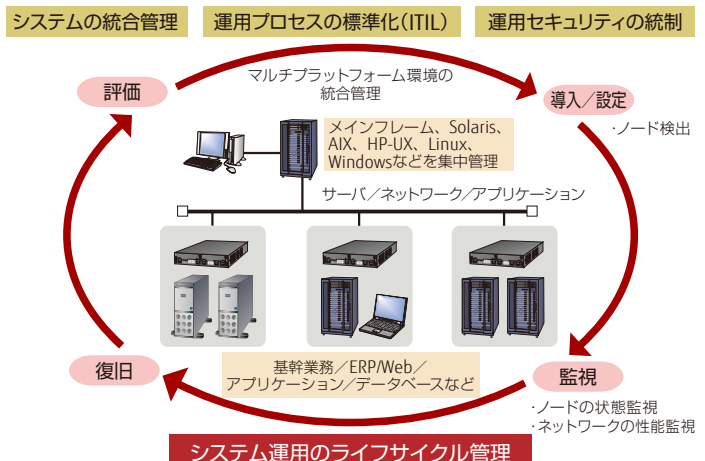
システムの統合管理

運用プロセスの標準化(ITIL)

運用セキュリティの統制

評価

マルチプラットフォーム環境の統合管理

導入／設定

・ノード検出

メインフレーム、Solaris、AIX、HP-UX、Linux、Windowsなどを集中管理

サーバ／ネットワーク／アプリケーション

復旧

基幹業務／ERP/Web／アプリケーション／データベースなど

監視

・ノードの状態監視
・ネットワークの性能監視

システム運用のライフサイクル管理